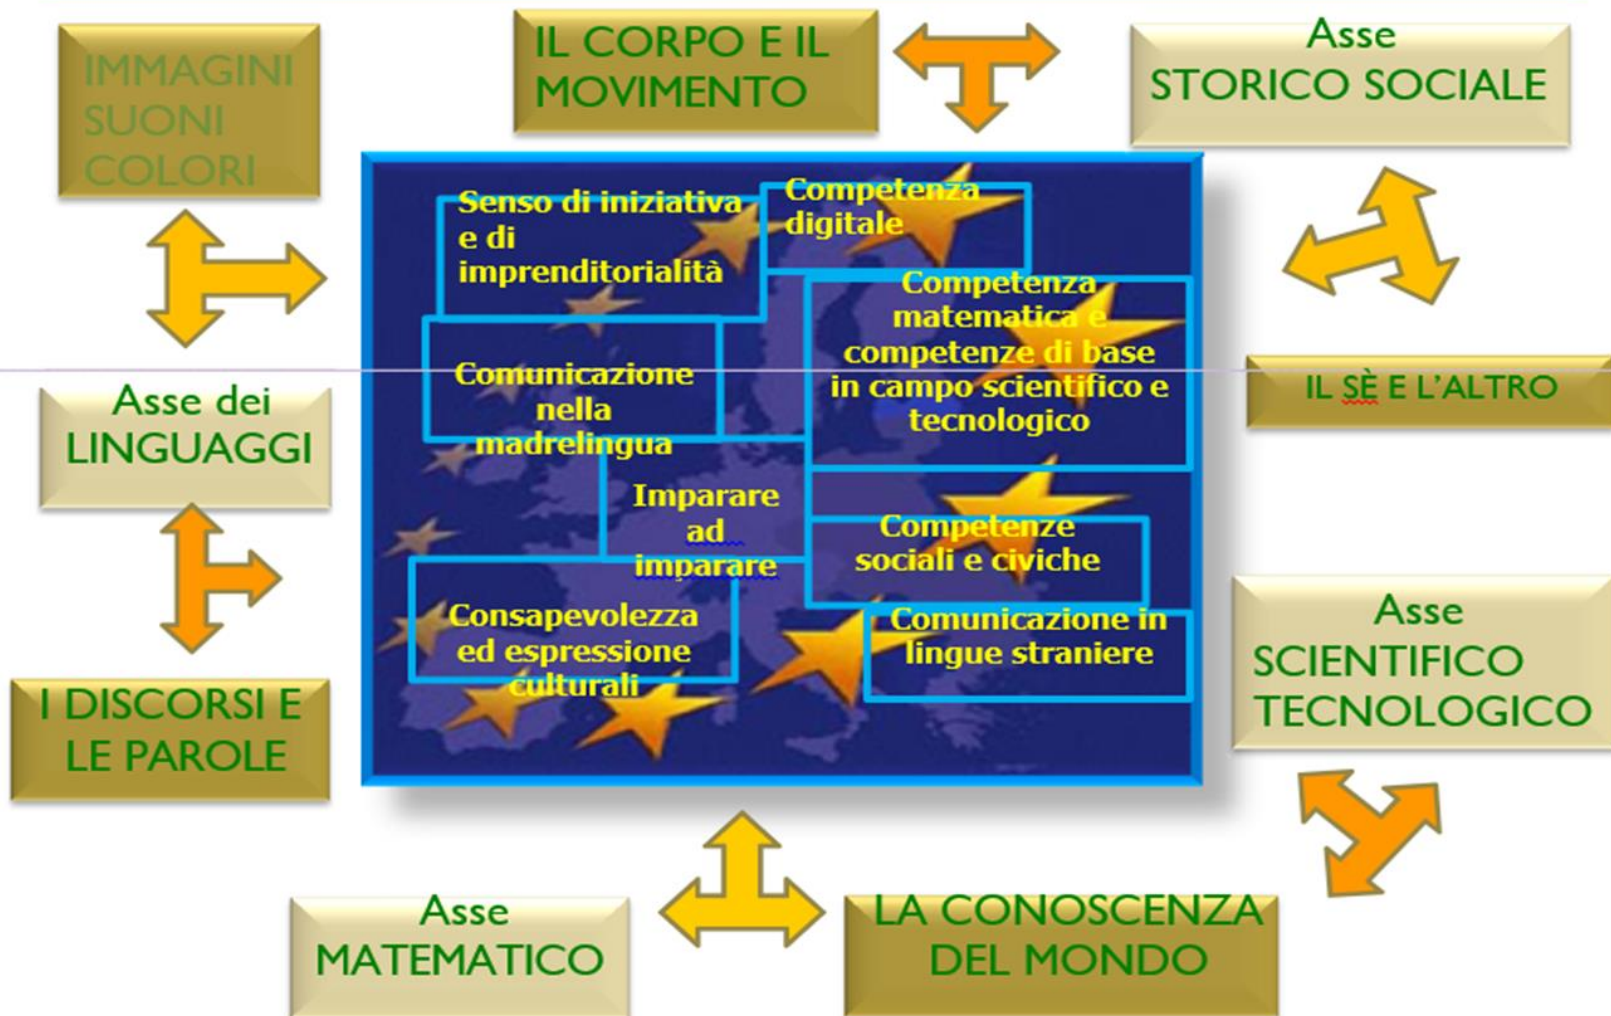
IMMAGINI SUONI COLORI

IL CORPO E IL MOVIMENTO

Asse STORICO SOCIALE

Senso di iniziativa e di imprenditorialità

Competenza digitale

Competenza matematica e competenze di base in campo scientifico e tecnologico

Comunicazione nella madrelingua

Imparare ad imparare

Competenze sociali e civiche

Consapevolezza ed espressione culturali

Comunicazione in lingue straniere

Asse dei LINGUAGGI

IL SÈ E L'ALTRO

I DISCORSI E LE PAROLE

Asse SCIENTIFICO TECNOLOGICO

Asse MATEMATICO

LA CONOSCENZA DEL MONDO